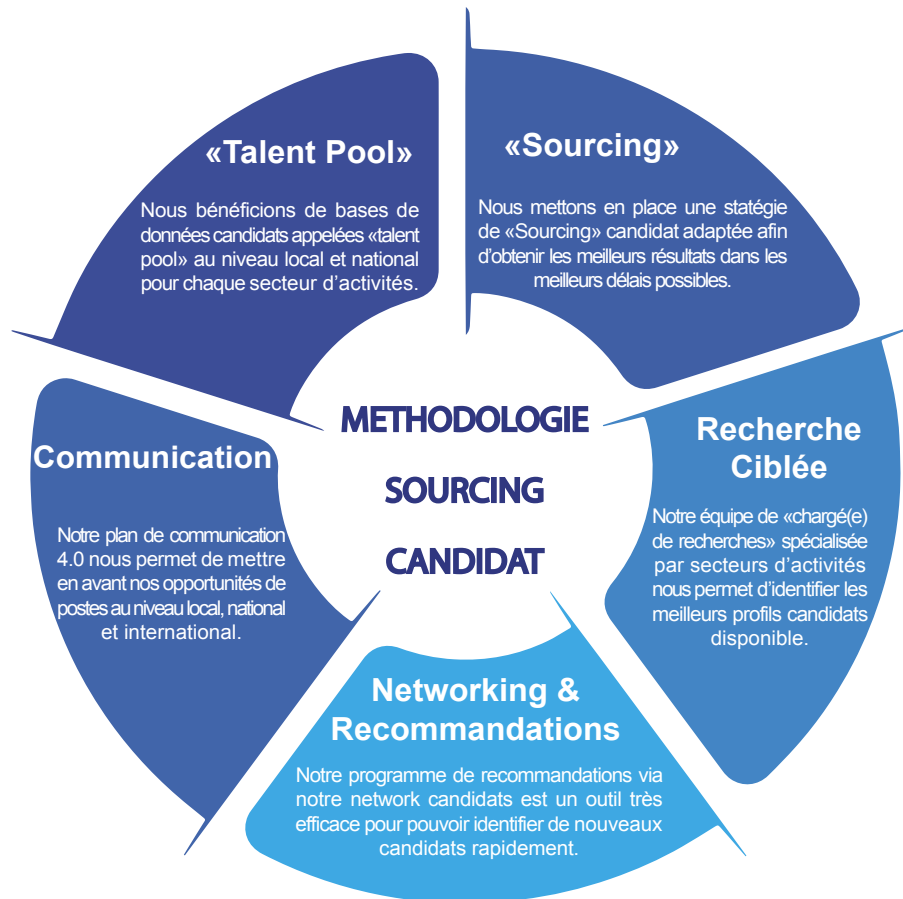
«Talent Pool»

Nous bénéficions de bases de données candidats appelées «talent pool» au niveau local et national pour chaque secteur d'activités.

«Sourcing»

Nous mettons en place une statégie de «Sourcing» candidat adaptée afin d'obtenir les meilleurs résultats dans les meilleurs délais possibles.

METHODOLOGIE

SOURCING

CANDIDAT

Recherche Ciblée

Notre équipe de «chargé(e) de recherches» spécialisée par secteurs d'activités nous permet d'identifier les meilleurs profils candidats disponible.

Networking & Recommandations

Notre programme de recommandations via notre network candidats est un outil très efficace pour pouvoir identifier de nouveaux candidats rapidement.

Communication

Notre plan de communication 4.0 nous permet de mettre en avant nos opportunités de postes au niveau local, national et international.